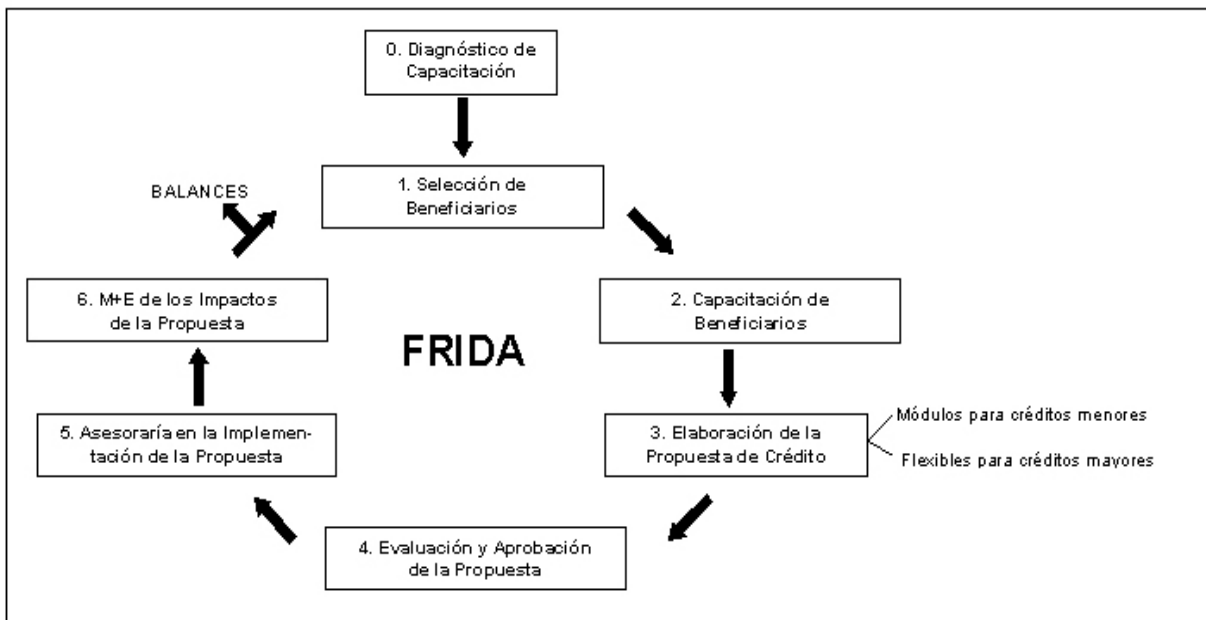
0. Diagnóstico de Capacitación

1. Selección de Beneficiarios

BALANCES

2. Capacitación de Beneficiarios

6. M+E de los Impactos de la Propuesta

FRIDA

3. Elaboración de la Propuesta de Crédito

Módulos para créditos menores

Flexibles para créditos mayores

5. Asesoraría en la Implementación de la Propuesta

4. Evaluación y Aprobación de la Propuesta